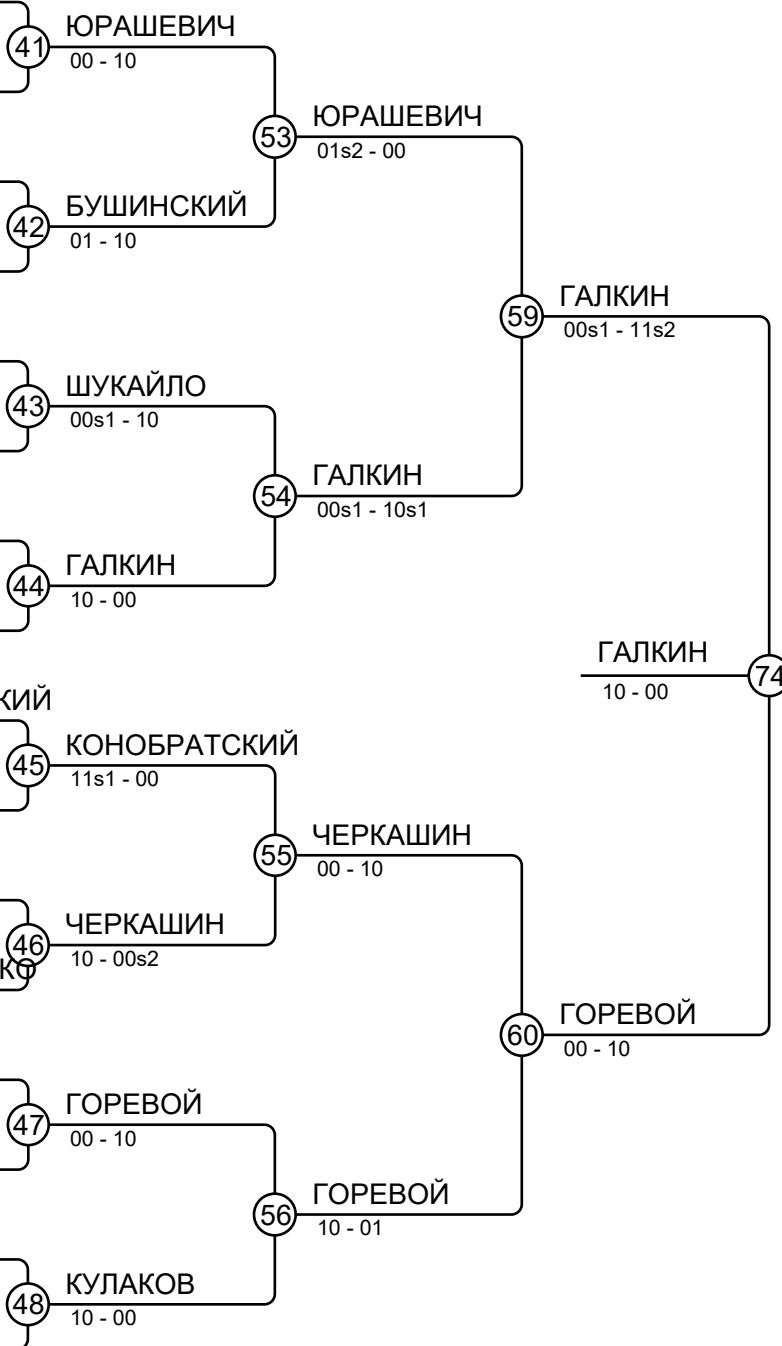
41 ЮРАШЕВИЧ
00 - 10

53 ЮРАШЕВИЧ
01s2 - 00

42 БУШИНСКИЙ
01 - 10

59 ГАЛКИН
00s1 - 11s2

43 ШУКАЙЛО
00s1 - 10

54 ГАЛКИН
00s1 - 10s1

44 ГАЛКИН
10 - 00

ГАЛКИН
10 - 00
74

КИЙ

45 КОНОБРАТСКИЙ
11s1 - 00

55 ЧЕРКАШИН
00 - 10

46 ЧЕРКАШИН
10 - 00s2
КО

60 ГОРЕВОЙ
00 - 10

47 ГОРЕВОЙ
00 - 10

56 ГОРЕВОЙ
10 - 01

48 КУЛАКОВ
10 - 00